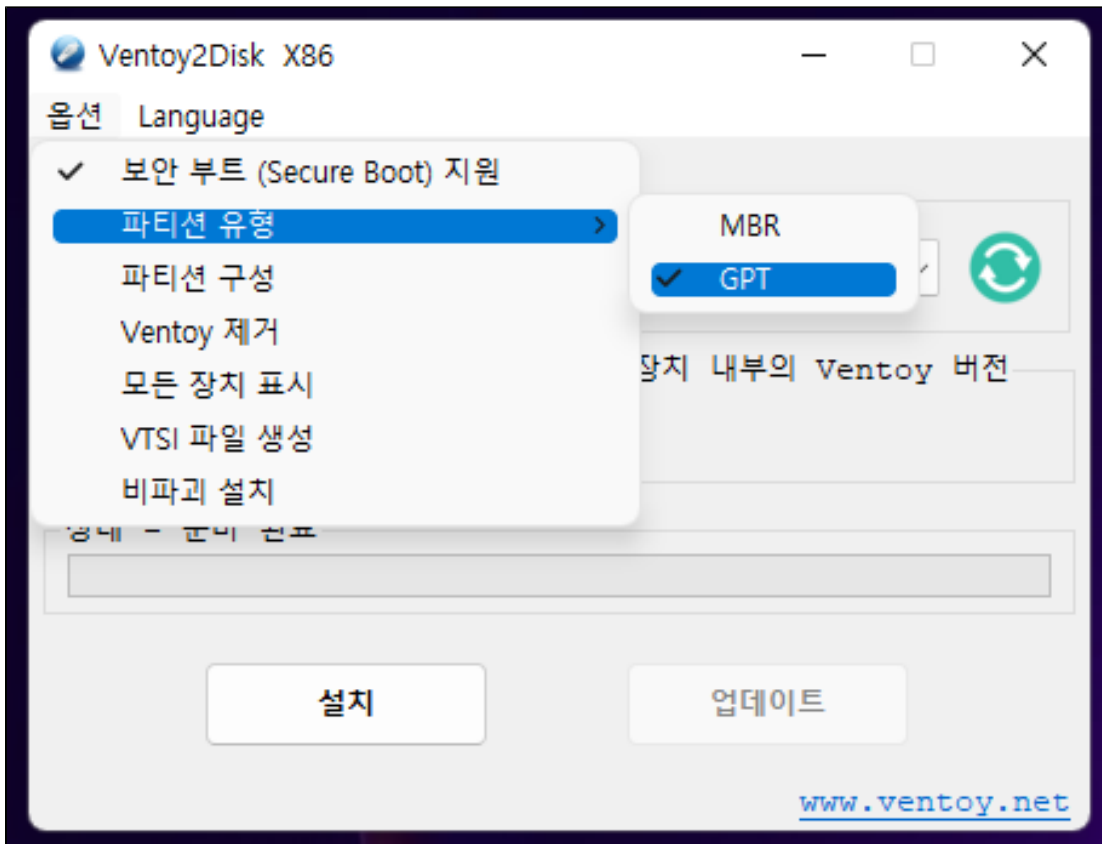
Ventoy2Disk X86

옵션 Language

✓ 보안 부트 (Secure Boot) 지원
파티션 유형
파티션 구성
Ventoy 제거
모든 장치 표시
VTSI 파일 생성
비파괴 설치

MBR
✓ GPT

장치 내부의 Ventoy 버전

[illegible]

설치

업데이트

www.ventoy.net